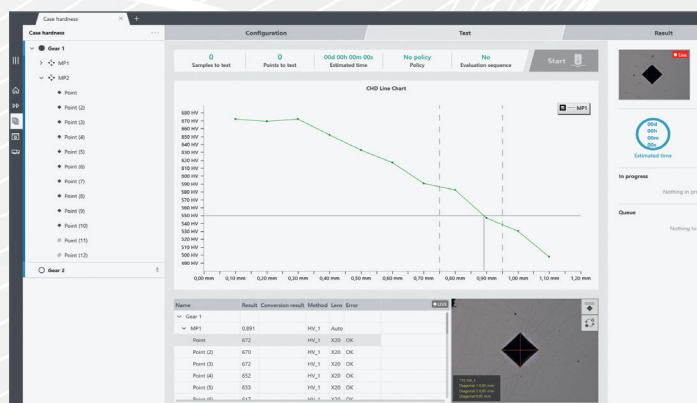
Case hardness
Case hardness
Gear 1
MP1
MP2
Point
Point (2)
Point (3)
Point (4)
Point (5)
Point (6)
Point (7)
Point (8)
Point (9)
Point (10)
Point (11)
Point (12)
Gear 2

Configuration
Test
Result

0
Samples to test
0
Points to test
00d 00h 00m 00s
Estimated time
No policy
Policy
No
Evaluation sequence
Start

CHD Line Chart
MP1

680 HV
670 HV
660 HV
650 HV
640 HV
630 HV
620 HV
610 HV
600 HV
590 HV
580 HV
570 HV
560 HV
550 HV
540 HV
530 HV
520 HV
510 HV
500 HV
490 HV

0,00 mm
0,10 mm
0,20 mm
0,30 mm
0,40 mm
0,50 mm
0,60 mm
0,70 mm
0,80 mm
0,90 mm
1,00 mm
1,10 mm
1,20 mm

| Name | Result | Conversion result | Method | Lens | Error |
|---|---|---|---|---|---|
| Gear 1 | | | | | |
| MP1 | 0.891 | | HV_1 | Auto | |
| Point | 672 | | HV_1 | X20 | OK |
| Point (2) | 670 | | HV_1 | X20 | OK |
| Point (3) | 672 | | HV_1 | X20 | OK |
| Point (4) | 652 | | HV_1 | X20 | OK |
| Point (5) | 633 | | HV_1 | X20 | OK |
| Point (6) | 617 | | HV_1 | X20 | OK |

Live

Live
00d
00h
00m
00s
Estimated time
In progress
Nothing in pro
Queue
Nothing to